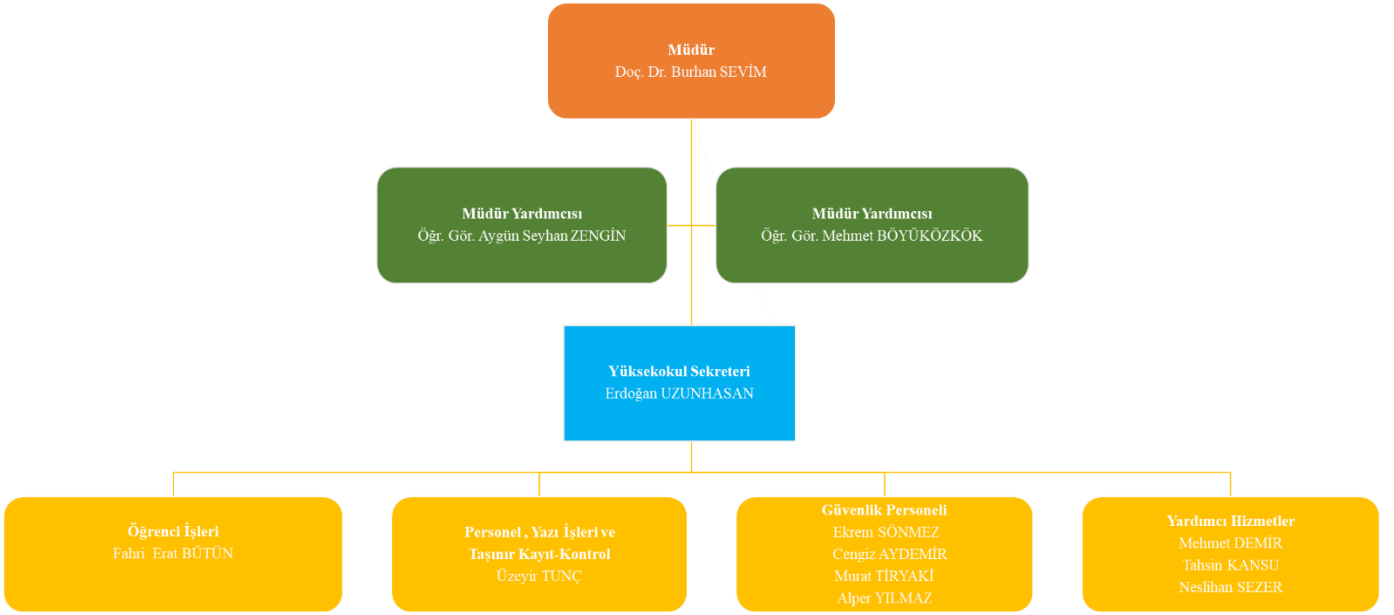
Müdür
Doç. Dr. Burhan SEVİM

Müdür Yardımcısı
Öğr. Gör. Aygün Seyhan ZENGİN

Müdür Yardımcısı
Öğr. Gör. Mehmet BÖYÜKÖZKÖK

Yüksekokul Sekreteri
Erdoğan UZUNHASAN

Öğrenci İşleri
Fahri Erat BÜTÜN

Personel , Yazı İşleri ve Taşınır Kayıt-Kontrol
Üzeyir TUNÇ

Güvenlik Personeli
Ekrem SÖNMEZ
Cengiz AYDEMİR
Murat TİRYAKİ
Alper YILMAZ

Yardımcı Hizmetler
Mehmet DEMİR
Tahsin KANSU
Neslihan SEZER